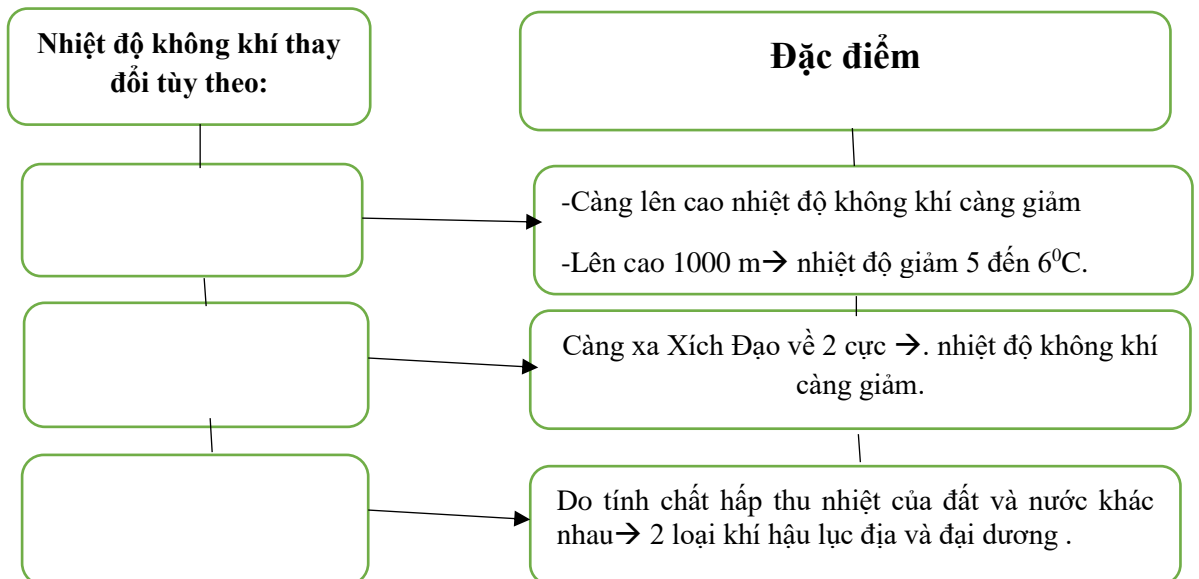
Nhiệt độ không khí thay đổi tùy theo:

Đặc điểm

-Càng lên cao nhiệt độ không khí càng giảm

-Lên cao 1000 m→ nhiệt độ giảm 5 đến $6^0$C.

Càng xa Xích Đạo về 2 cực →. nhiệt độ không khí càng giảm.

Do tính chất hấp thu nhiệt của đất và nước khác nhau→ 2 loại khí hậu lục địa và đại dương .